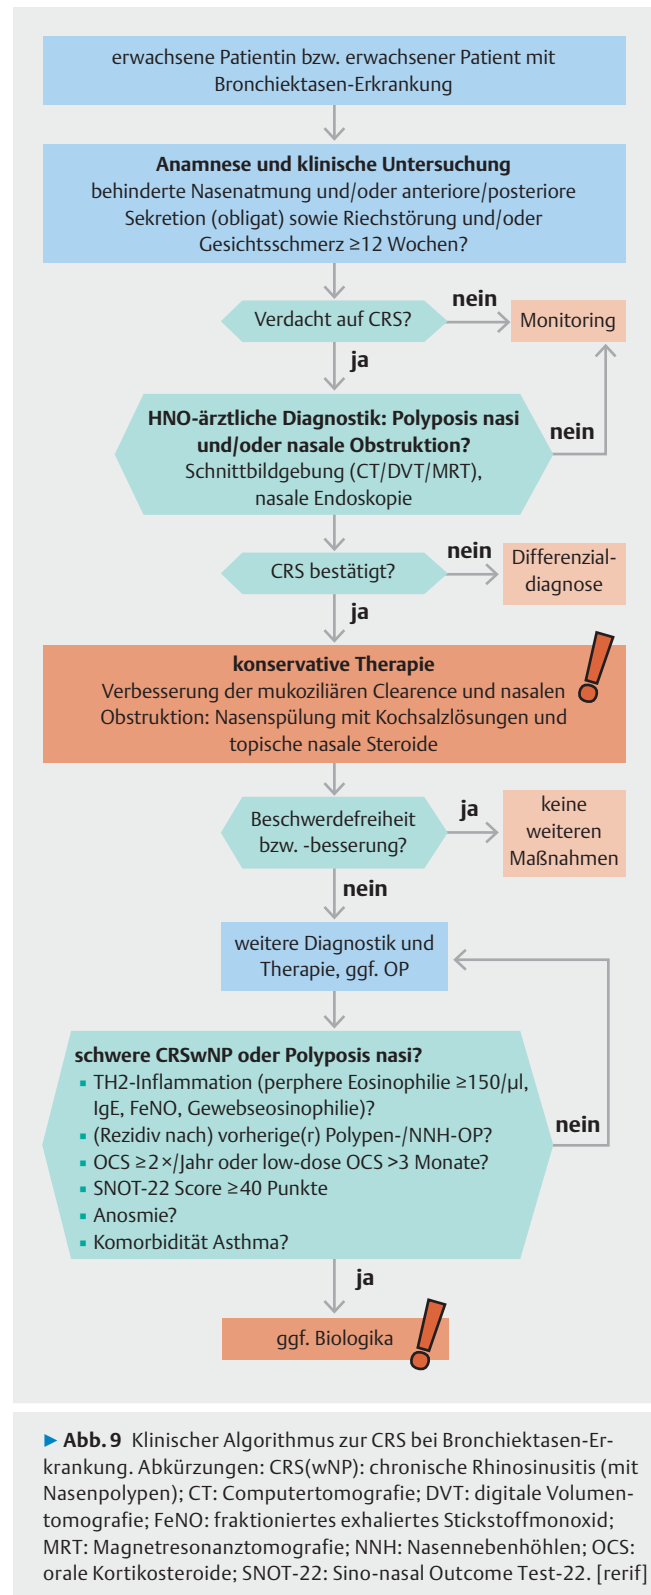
erwachsene Patientin bzw. erwachsener Patient mit Bronchiektasen-Erkrankung

**Anamnese und klinische Untersuchung**
behinderte Nasenatmung und/oder anteriore/posteriore Sekretion (obligat) sowie Riechstörung und/oder Gesichtsschmerz ≥12 Wochen?

Verdacht auf CRS?

nein

Monitoring

ja

**HNO-ärztliche Diagnostik: Polyposis nasi und/oder nasale Obstruktion?**
Schnittbildgebung (CT/DVT/MRT), nasale Endoskopie

nein

CRS bestätigt?

nein

Differenzialdiagnose

ja

**konservative Therapie**
Verbesserung der mukoziliären Clearence und nasalen Obstruktion: Nasenspülung mit Kochsalzlösungen und topische nasale Steroide

!

Beschwerdefreiheit bzw. -besserung?

ja

keine weiteren Maßnahmen

nein

weitere Diagnostik und Therapie, ggf. OP

**schwere CRSwNP oder Polyposis nasi?**
- TH2-Inflammation (perphere Eosinophilie ≥150/µl, IgE, FeNO, Gewebseosinophilie)?
- (Rezidiv nach) vorherige(r) Polypen-/NNH-OP?
- OCS ≥2×/Jahr oder low-dose OCS >3 Monate?
- SNOT-22 Score ≥40 Punkte
- Anosmie?
- Komorbidität Asthma?

nein

ja

ggf. Biologika

!

► **Abb. 9** Klinischer Algorithmus zur CRS bei Bronchiektasen-Erkrankung. Abkürzungen: CRS(wNP): chronische Rhinosinusitis (mit Nasenpolypen); CT: Computertomografie; DVT: digitale Volumentomografie; FeNO: fraktioniertes exhaliertes Stickstoffmonoxid; MRT: Magnetresonanztomografie; NNH: Nasennebenhöhlen; OCS: orale Kortikosteroide; SNOT-22: Sino-nasal Outcome Test-22. [rerif]